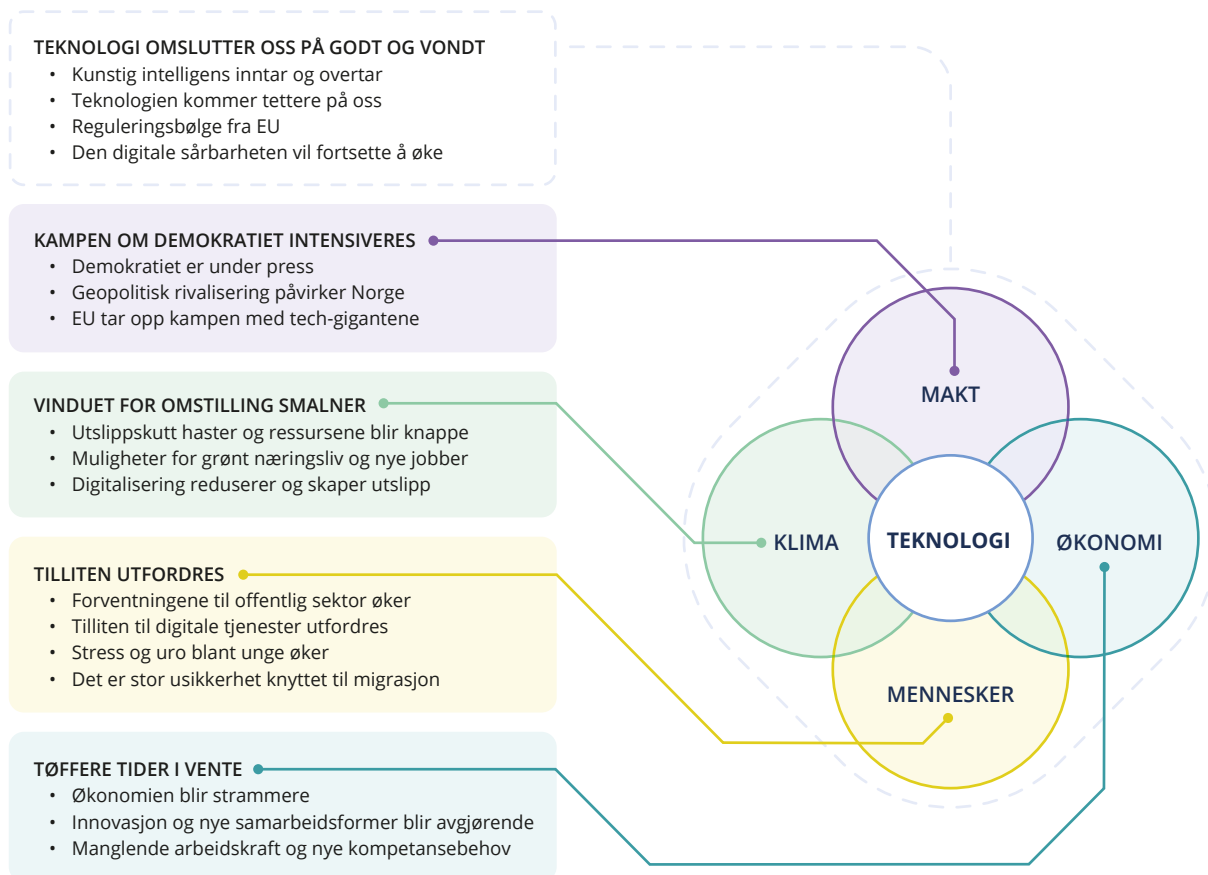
TEKNOLOGI OMSLUTTER OSS PÅ GODT OG VONDT
• Kunstig intelligens inntar og overtar
• Teknologien kommer tettere på oss
• Reguleringsbølge fra EU
• Den digitale sårbarheten vil fortsette å øke

KAMPEN OM DEMOKRATIET INTENSIVERES
• Demokratiet er under press
• Geopolitisk rivalisering påvirker Norge
• EU tar opp kampen med tech-gigantene

VINDUET FOR OMSTILLING SMALNER
• Utslippskutt haster og ressursene blir knappe
• Muligheter for grønt næringsliv og nye jobber
• Digitalisering reduserer og skaper utslipp

TILLITEN UTFORDRES
• Forventningene til offentlig sektor øker
• Tilliten til digitale tjenester utfordres
• Stress og uro blant unge øker
• Det er stor usikkerhet knyttet til migrasjon

TØFFERE TIDER I VENTE
• Økonomien blir strammere
• Innovasjon og nye samarbeidsformer blir avgjørende
• Manglende arbeidskraft og nye kompetansebehov

MAKT

KLIMA

TEKNOLOGI

ØKONOMI

MENNESKER